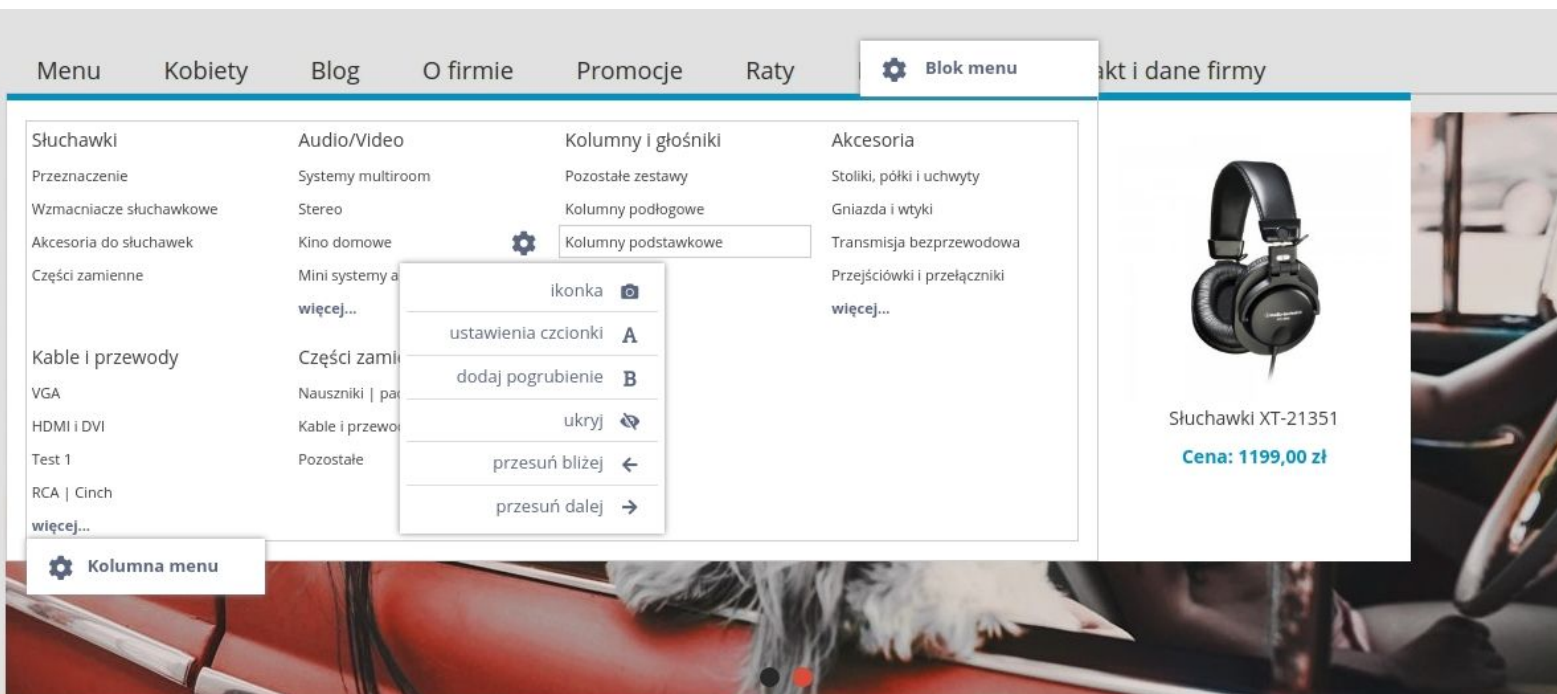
Menu Kobiety Blog O firmie Promocje Raty Blok menu akt i dane firmy

Słuchawki
Przeznaczenie
Wzmacniacze słuchawkowe
Akcesoria do słuchawek
Części zamienne

Kable i przewody
VGA
HDMI i DVI
Test 1
RCA | Cinch
więcej...

Kolumna menu

Audio/Video
Systemy multiroom
Stereo
Kino domowe
Mini systemy a
więcej...

Części zami
Nauszniki | pa
Kable i przewo
Pozostałe

ikonka
ustawienia czcionki A
dodaj pogrubienie B
ukryj
przesuń bliżej ←
przesuń dalej →

Kolumny i głośniki
Pozostałe zestawy
Kolumny podłogowe
Kolumny podstawkowe

Akcesoria
Stoliki, półki i uchwyty
Gniazda i wtyki
Transmisja bezprzewodowa
Przejściówki i przełączniki
więcej...

Słuchawki XT-21351
Cena: 1199,00 zł